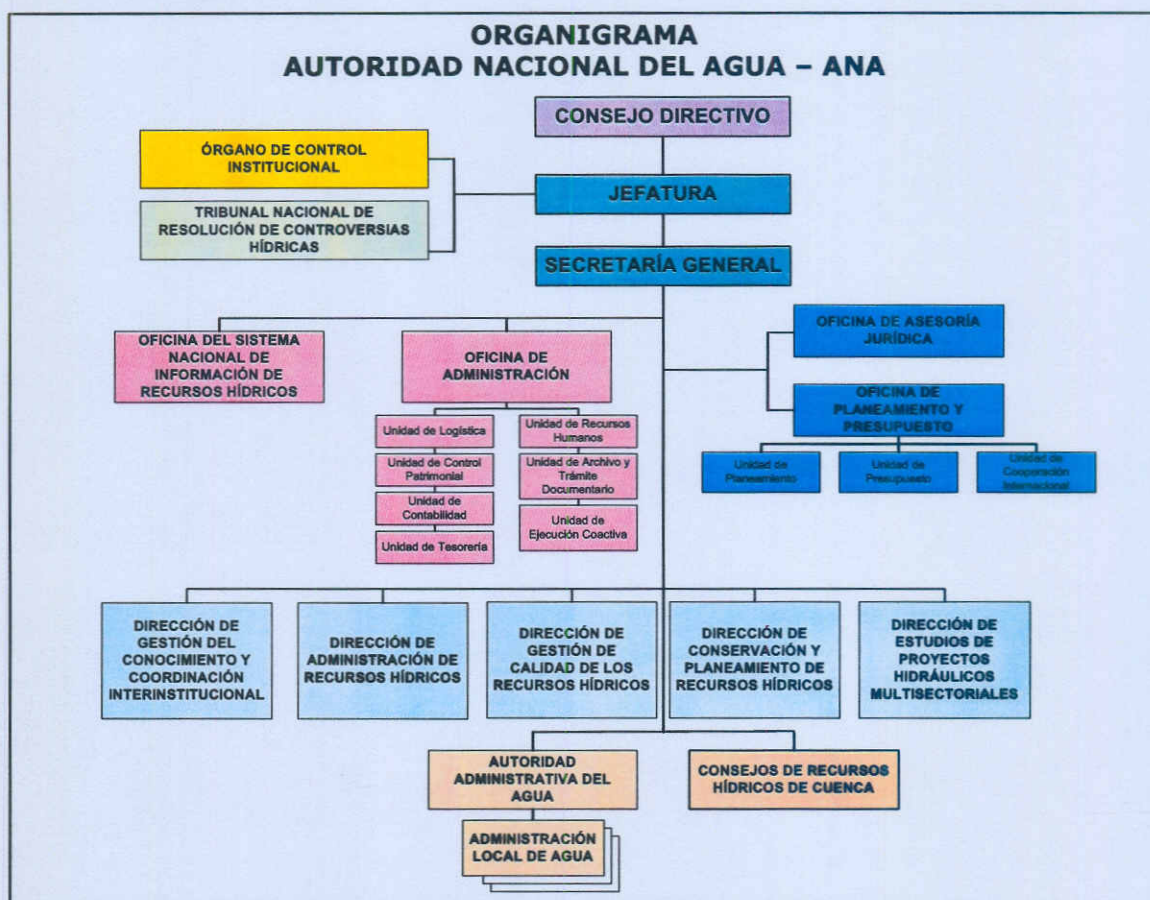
ORGANIGRAMA
AUTORIDAD NACIONAL DEL AGUA – ANA

CONSEJO DIRECTIVO

ÓRGANO DE CONTROL INSTITUCIONAL

TRIBUNAL NACIONAL DE RESOLUCIÓN DE CONTROVERSIAS HÍDRICAS

JEFATURA

SECRETARÍA GENERAL

OFICINA DEL SISTEMA NACIONAL DE INFORMACIÓN DE RECURSOS HÍDRICOS

OFICINA DE ADMINISTRACIÓN

Unidad de Logística

Unidad de Control Patrimonial

Unidad de Contabilidad

Unidad de Tesorería

Unidad de Recursos Humanos

Unidad de Archivo y Trámite Documentario

Unidad de Ejecución Coactiva

OFICINA DE ASESORÍA JURÍDICA

OFICINA DE PLANEAMIENTO Y PRESUPUESTO

Unidad de Planeamiento

Unidad de Presupuesto

Unidad de Cooperación Internacional

DIRECCIÓN DE GESTIÓN DEL CONOCIMIENTO Y COORDINACIÓN INTERINSTITUCIONAL

DIRECCIÓN DE ADMINISTRACIÓN DE RECURSOS HÍDRICOS

DIRECCIÓN DE GESTIÓN DE CALIDAD DE LOS RECURSOS HÍDRICOS

DIRECCIÓN DE CONSERVACIÓN Y PLANEAMIENTO DE RECURSOS HÍDRICOS

DIRECCIÓN DE ESTUDIOS DE PROYECTOS HIDRÁULICOS MULTISECTORIALES

AUTORIDAD ADMINISTRATIVA DEL AGUA

CONSEJOS DE RECURSOS HÍDRICOS DE CUENCA

ADMINISTRACIÓN LOCAL DE AGUA